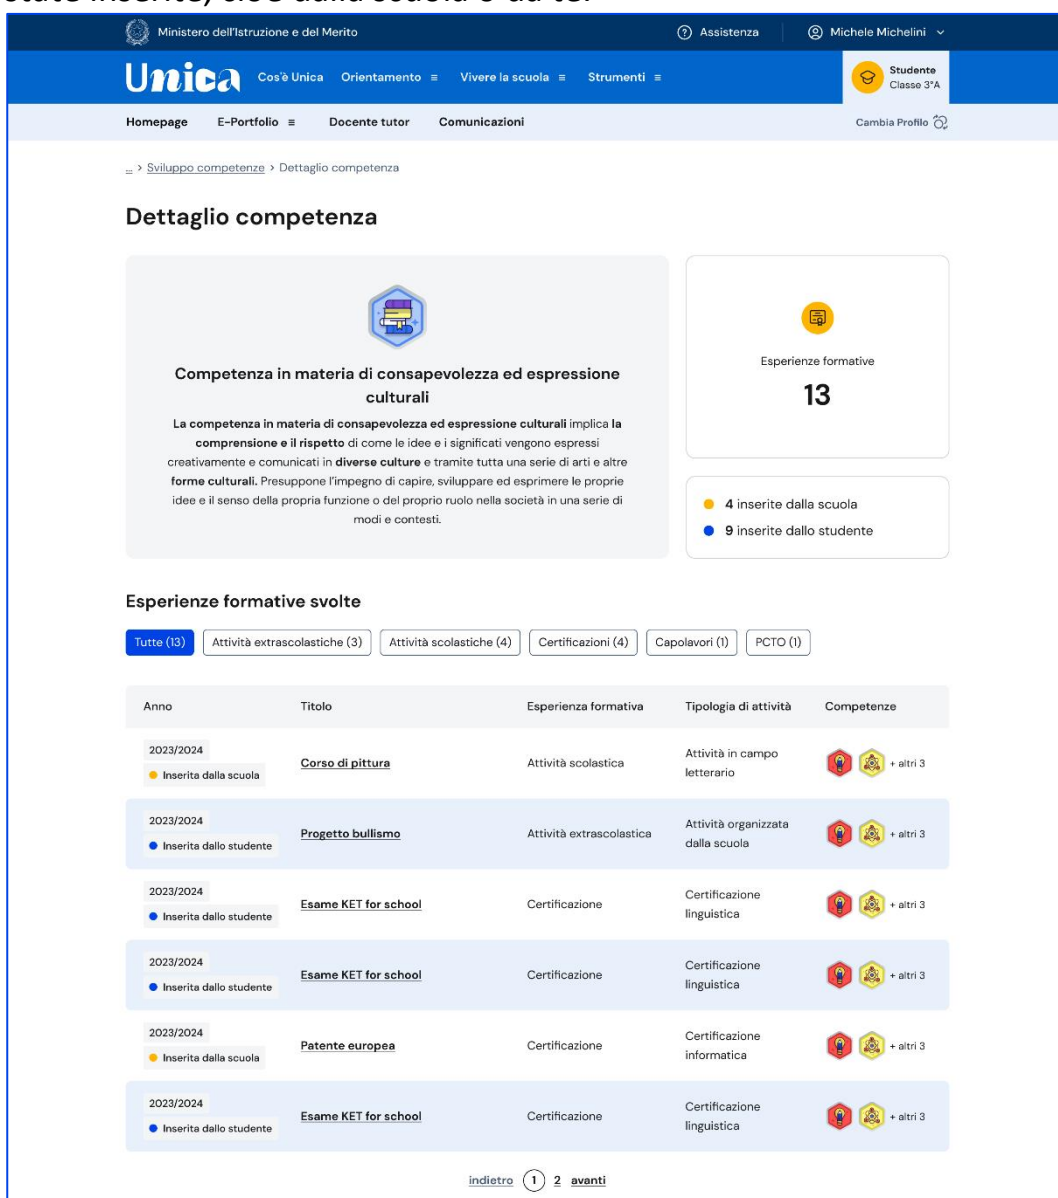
state inserite, cioè dalla scuola e da te.

Ministero dell'Istruzione e del Merito

Assistenza

Michele Michelini

Unica

Cos'è Unica

Orientamento ≡

Vivere la scuola ≡

Strumenti ≡

Studente
Classe 3°A

Homepage

E-Portfolio ≡

Docente tutor

Comunicazioni

Cambia Profilo

... > Sviluppo competenze > Dettaglio competenza

Dettaglio competenza

Competenza in materia di consapevolezza ed espressione culturali

**La competenza in materia di consapevolezza ed espressione culturali** implica **la comprensione e il rispetto** di come le idee e i significati vengono espressi creativamente e comunicati in **diverse culture** e tramite tutta una serie di arti e altre **forme culturali.** Presuppone l'impegno di capire, sviluppare ed esprimere le proprie idee e il senso della propria funzione o del proprio ruolo nella società in una serie di modi e contesti.

Esperienze formative

13

4 inserite dalla scuola

9 inserite dallo studente

Esperienze formative svolte

Tutte (13)

Attività extrascolastiche (3)

Attività scolastiche (4)

Certificazioni (4)

Capolavori (1)

PCTO (1)

| Anno | Titolo | Esperienza formativa | Tipologia di attività | Competenze |
|---|---|---|---|---|
| 2023/2024 Inserita dalla scuola | Corso di pittura | Attività scolastica | Attività in campo letterario | + altri 3 |
| 2023/2024 Inserita dallo studente | Progetto bullismo | Attività extrascolastica | Attività organizzata dalla scuola | + altri 3 |
| 2023/2024 Inserita dallo studente | Esame KET for school | Certificazione | Certificazione linguistica | + altri 3 |
| 2023/2024 Inserita dallo studente | Esame KET for school | Certificazione | Certificazione linguistica | + altri 3 |
| 2023/2024 Inserita dalla scuola | Patente europea | Certificazione | Certificazione informatica | + altri 3 |
| 2023/2024 Inserita dallo studente | Esame KET for school | Certificazione | Certificazione linguistica | + altri 3 |

indietro 1 2 avanti